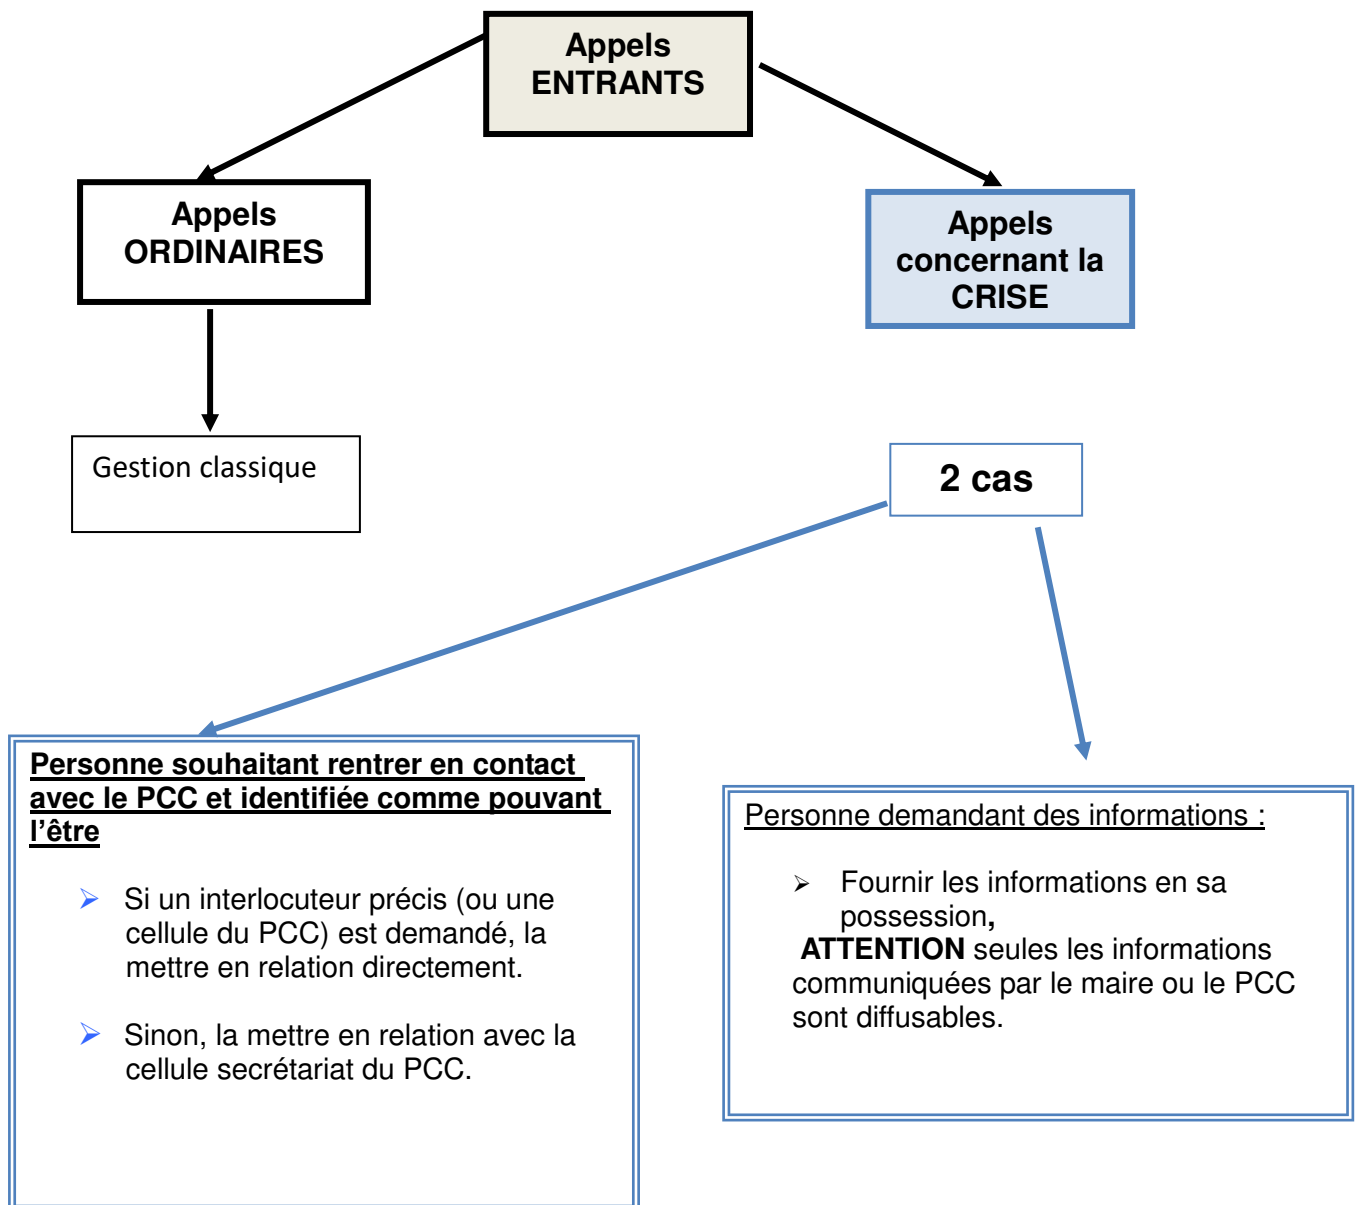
Appels ENTRANTS

Appels ORDINAIRES

Appels concernant la CRISE

Gestion classique

2 cas

Personne souhaitant rentrer en contact avec le PCC et identifiée comme pouvant l'être

➢ Si un interlocuteur précis (ou une cellule du PCC) est demandé, la mettre en relation directement.

➢ Sinon, la mettre en relation avec la cellule secrétariat du PCC.

Personne demandant des informations :

➢ Fournir les informations en sa possession,

ATTENTION seules les informations communiquées par le maire ou le PCC sont diffusables.